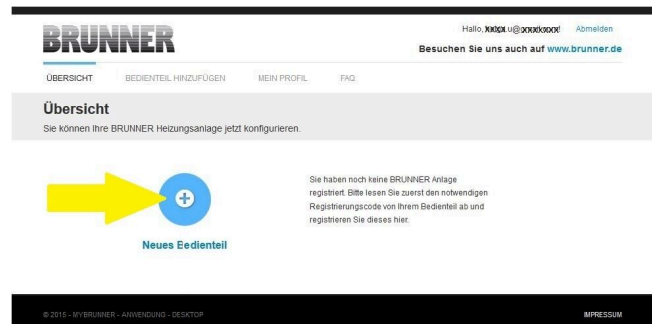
BRUNNER

Hallo, xxxxx.u@xxxxxxxx! Abmelden

Besuchen Sie uns auch auf www.brunner.de

ÜBERSICHT BEDIENTEIL HINZUFÜGEN MEIN PROFIL FAQ

Übersicht

Sie können Ihre BRUNNER Heizungsanlage jetzt konfigurieren.

Neues Eedienteil

Sie haben noch keine BRUNNER Anlage registriert. Bitte lesen Sie zuerst den notwendigen Registrierungscode von Ihrem Bedienteil ab und registrieren Sie dieses hier.

© 2015 - MYBRUNNER - ANWENDUNG - DESKTOP

IMPRESSUM